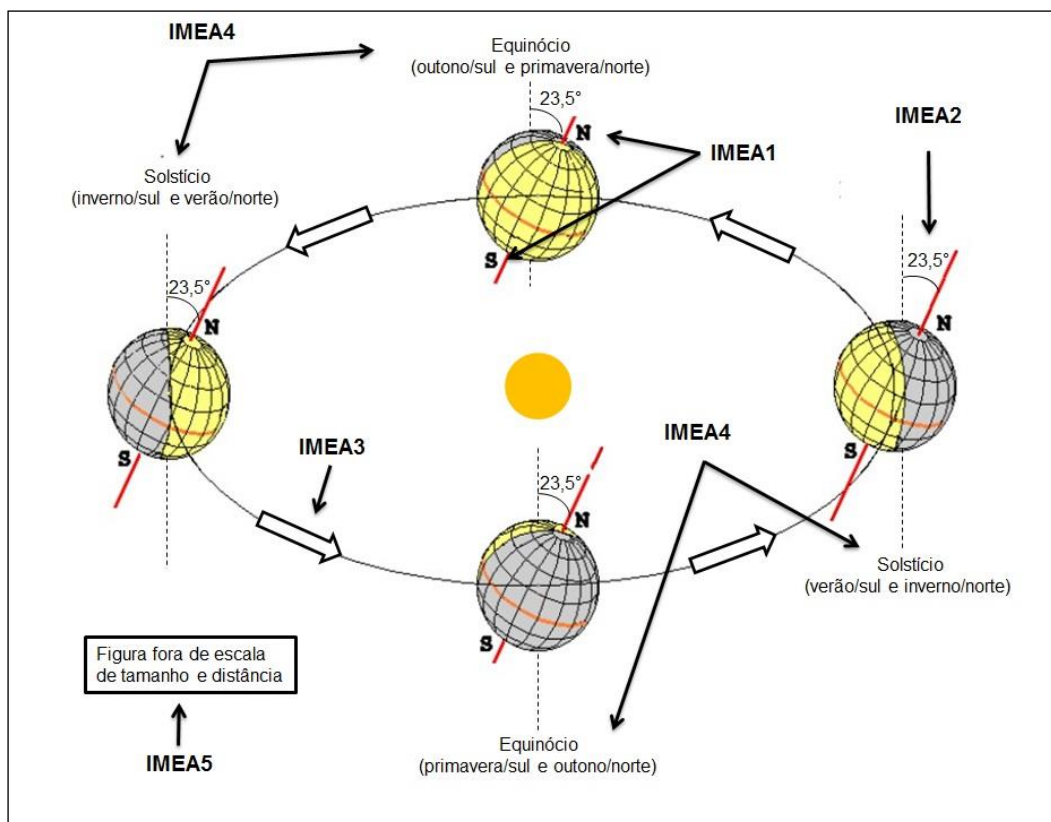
IMEA4

Equinócio
(outono/sul e primavera/norte)

23,5°

N

IMEA1

IMEA2

Solstício
(inverno/sul e verão/norte)

S

23,5°

23,5°

N

N

S

IMEA3

IMEA4

23,5°

N

S

Solstício
(verão/sul e inverno/norte)

S

Figura fora de escala de tamanho e distância

IMEA5

Equinócio
(primavera/sul e outono/norte)